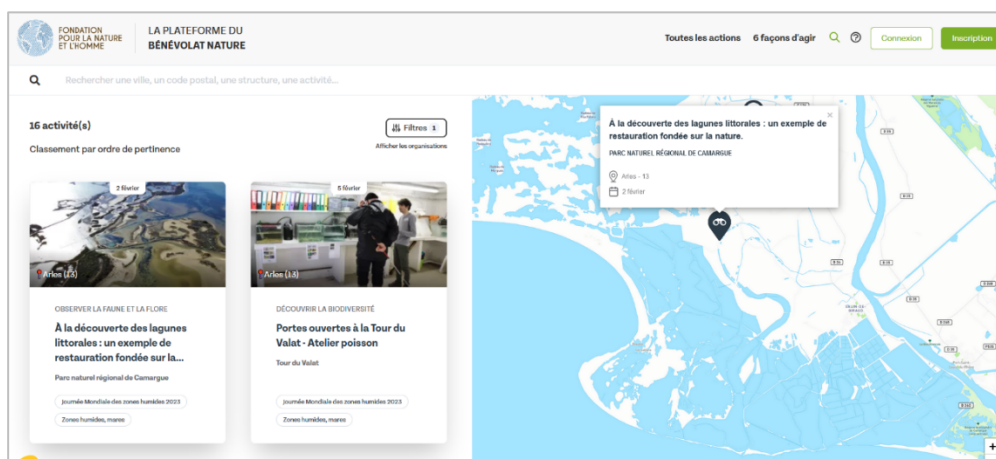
FONDATION POUR LA NATURE ET L'HOMME

LA PLATEFORME DU BÉNÉVOLAT NATURE

Toutes les actions 6 façons d'agir Connexion Inscription

Rechercher une ville, un code postal, une structure, une activité...

16 activité(s)

Classement par ordre de pertinence

Filtres 1

Afficher les organisations

2 février

Arles (13)

OBSERVER LA FAUNE ET LA FLORE

À la découverte des lagunes littorales : un exemple de restauration fondée sur la...

Parc naturel régional de Camargue

Journée Mondiale des zones humides 2023

Zones humides, mares

5 février

Arles (13)

DÉCOUVRIR LA BIODIVERSITÉ

Portes ouvertes à la Tour du Valat - Atelier poisson

Tour du Valat

Journée Mondiale des zones humides 2023

Zones humides, mares

À la découverte des lagunes littorales : un exemple de restauration fondée sur la nature.

PARC NATUREL RÉGIONAL DE CAMARGUE

Arles - 13

2 février